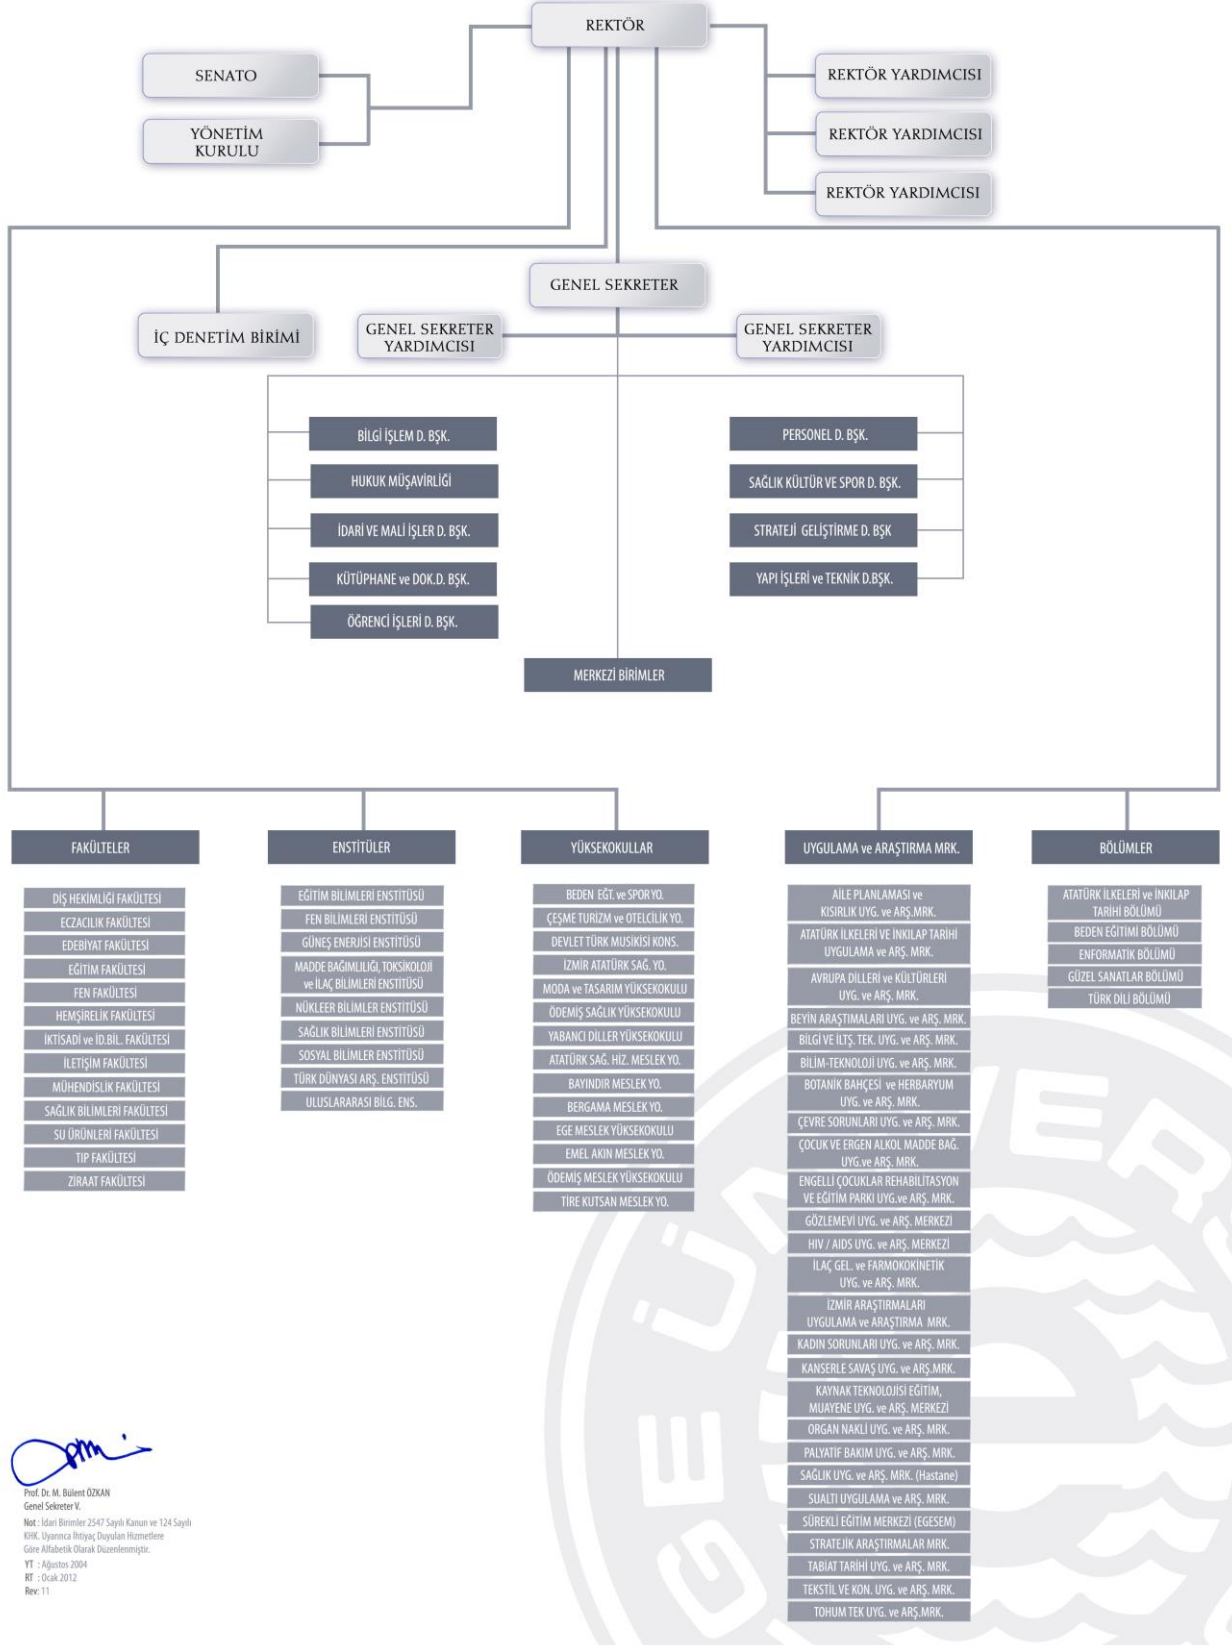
REKTÖR

SENATO

YÖNETİM KURULU

REKTÖR YARDIMCISI

REKTÖR YARDIMCISI

REKTÖR YARDIMCISI

GENEL SEKRETER

İÇ DENETİM BİRİMİ

GENEL SEKRETER YARDIMCISI

GENEL SEKRETER YARDIMCISI

BİLGİ İŞLEM D. BŞK.

HUKUK MÜŞAVİRLİĞİ

İDARİ VE MALİ İŞLER D. BŞK.

KÜTÜPHANE ve DOK.D. BŞK.

ÖĞRENCİ İŞLERİ D. BŞK.

PERSONEL D. BŞK.

SAĞLIK KÜLTÜR VE SPOR D. BŞK.

STRATEJİ GELİŞTİRME D. BŞK

YAPI İŞLERİ ve TEKNİK D.BŞK.

MERKEZİ BİRİMLER

FAKÜLTELER

DİŞ HEKİMLİĞİ FAKÜLTESİ
ECZACILIK FAKÜLTESİ
EDEBİYAT FAKÜLTESİ
EĞİTİM FAKÜLTESİ
FEN FAKÜLTESİ
HEMŞİRELİK FAKÜLTESİ
İKTİSADİ ve İD.BİL. FAKÜLTESİ
İLETİŞİM FAKÜLTESİ
MÜHENDİSLİK FAKÜLTESİ
SAĞLIK BİLİMLERİ FAKÜLTESİ
SU ÜRÜNLERİ FAKÜLTESİ
TIP FAKÜLTESİ
ZİRAAT FAKÜLTESİ

ENSTİTÜLER

EĞİTİM BİLİMLERİ ENSTİTÜSÜ
FEN BİLİMLERİ ENSTİTÜSÜ
GÜNEŞ ENERJİSİ ENSTİTÜSÜ
MADDE BAĞIMLILIĞI, TOKSİKOLOJİ ve İLAÇ BİLİMLERİ ENSTİTÜSÜ
NÜKLEER BİLİMLER ENSTİTÜSÜ
SAĞLIK BİLİMLERİ ENSTİTÜSÜ
SOSYAL BİLİMLER ENSTİTÜSÜ
TÜRK DÜNYASI ARŞ. ENSTİTÜSÜ
ULUSLARARASI BİLG. ENS.

YÜKSEKOKULLAR

BEDEN EĞT. ve SPOR YO.
ÇEŞME TURİZM ve OTELCİLİK YO.
DEVLET TÜRK MUSİKİSİ KONS.
İZMİR ATATÜRK SAĞ. YO.
MODA ve TASARIM YÜKSEKOKULU
ÖDEMİŞ SAĞLIK YÜKSEKOKULU
YABANCI DİLLER YÜKSEKOKULU
ATATÜRK SAĞ. HİZ. MESLEK YO.
BAYINDIR MESLEK YO.
BERGAMA MESLEK YO.
EGE MESLEK YÜKSEKOKULU
EMEL AKIN MESLEK YO.
ÖDEMİŞ MESLEK YÜKSEKOKULU
TİRE KUTSAN MESLEK YO.

UYGULAMA ve ARAŞTIRMA MRK.

AİLE PLANLAMASI ve KISIRLIK UYG. ve ARŞ.MRK.
ATATÜRK İLKELERİ VE İNKILAP TARİHİ UYGULAMA ve ARŞ. MRK.
AVRUPA DİLLERİ ve KÜLTÜRLERİ UYG. ve ARŞ. MRK.
BEYİN ARAŞTIRMALARI UYG. ve ARŞ. MRK.
BİLGİ VE İLTŞ. TEK. UYG. ve ARŞ. MRK.
BİLİM-TEKNOLOJİ UYG. ve ARŞ. MRK.
BOTANİK BAHÇESİ ve HERBARYUM UYG. ve ARŞ. MRK.
ÇEVRE SORUNLARI UYG. ve ARŞ. MRK.
ÇOCUK VE ERGEN ALKOL MADDE BAĞ. UYG.ve ARŞ. MRK.
ENGELLİ ÇOCUKLAR REHABİLİTASYON VE EĞİTİM PARKI UYG.ve ARŞ. MRK.
GÖZLEMEVİ UYG. ve ARŞ. MERKEZİ
HIV / AIDS UYG. ve ARŞ. MERKEZİ
İLAÇ GEL. ve FARMOKOKİNETİK UYG. ve ARŞ. MRK.
İZMİR ARAŞTIRMALARI UYGULAMA ve ARAŞTIRMA MRK.
KADIN SORUNLARI UYG. ve ARŞ. MRK.
KANSERLE SAVAŞ UYG. ve ARŞ.MRK.
KAYNAK TEKNOLOJİSİ EĞİTİM, MUAYENE UYG. ve ARŞ. MERKEZİ
ORGAN NAKLİ UYG. ve ARŞ. MRK.
PALYATİF BAKIM UYG. ve ARŞ. MRK.
SAĞLIK UYG. ve ARŞ. MRK. (Hastane)
SUALTI UYGULAMA ve ARŞ. MRK.
SÜREKLİ EĞİTİM MERKEZİ (EGESEM)
STRATEJİK ARAŞTIRMALAR MRK.
TABİAT TARİHİ UYG. ve ARŞ. MRK.
TEKSTİL VE KON. UYG. ve ARŞ. MRK.
TOHUM TEK UYG. ve ARŞ.MRK.

BÖLÜMLER

ATATÜRK İLKELERİ ve İNKILAP TARİHİ BÖLÜMÜ
BEDEN EĞİTİMİ BÖLÜMÜ
ENFORMATİK BÖLÜMÜ
GÜZEL SANATLAR BÖLÜMÜ
TÜRK DİLİ BÖLÜMÜ

Prof. Dr. M. Bülent ÖZKAN
Genel Sekreter V.
Not : İdari Birimler 2547 Sayılı Kanun ve 124 Sayılı KHK. Uyarınca İhtiyaç Duyulan Hizmetlere Göre Alfabetik Olarak Düzenlenmiştir.
YT : Ağustos 2004
RT : Ocak 2012
Rev: 11